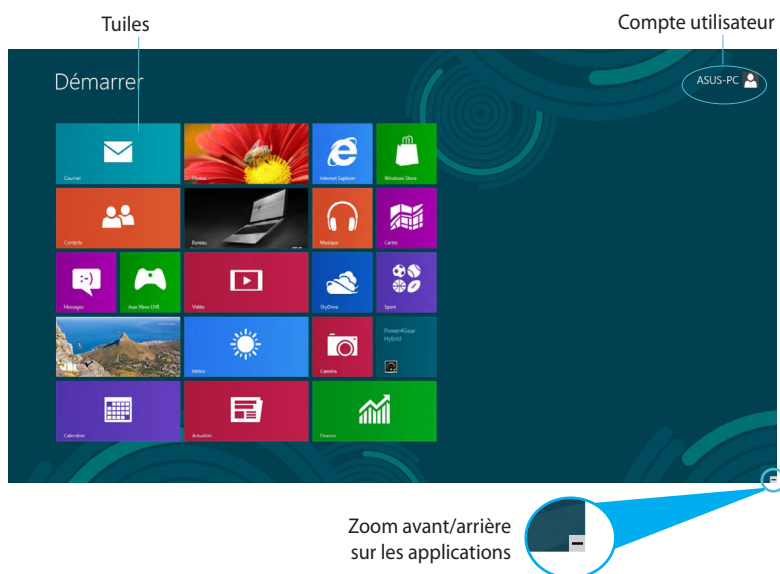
Tuiles

Compte utilisateur

Démarrer

ASUS-PC

Courrier

Photos

Internet Explorer

Windows Store

Contacts

Bureau

Musique

Cartes

Messages

Jeux Xbox LIVE

Vidéo

SkyDrive

Sport

Météo

Caméra

Power4Gear Hybrid

Calendrier

Actualités

Finance

Zoom avant/arrière sur les applications